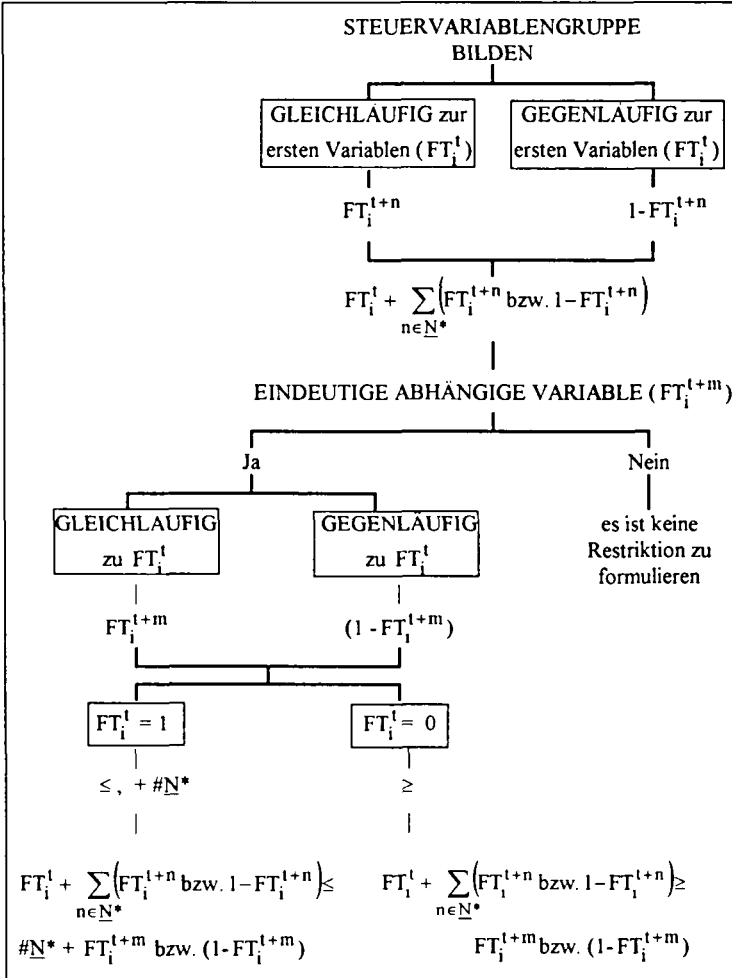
STEUERVARIABLENGRUPPE BILDEN

GLEICHLÄUFIG zur ersten Variablen ($FT_i^t$)

GEGENLÄUFIG zur ersten Variablen ($FT_i^t$)

$FT_i^{t+n}$

$1-FT_i^{t+n}$

$FT_i^t + \sum_{n \in \underline{N}^*} \left( FT_i^{t+n} \text{ bzw. } 1-FT_i^{t+n} \right)$

EINDEUTIGE ABHÄNGIGE VARIABLE ($FT_i^{t+m}$)

Ja

Nein

es ist keine Restriktion zu formulieren

GLEICHLAUFIG zu $FT_i^t$

GEGENLÄUFIG zu $FT_i^t$

$FT_i^{t+m}$

$(1-FT_i^{t+m})$

$FT_i^t = 1$

$FT_i^t = 0$

$\leq$, $+\#\underline{N}^*$

$\geq$

$FT_i^t + \sum_{n \in \underline{N}^*} \left( FT_i^{t+n} \text{ bzw. } 1-FT_i^{t+n} \right) \leq$

$\#\underline{N}^* + FT_i^{t+m}$ bzw. $(1-FT_i^{t+m})$

$FT_i^t + \sum_{n \in \underline{N}^*} \left( FT_i^{t+n} \text{ bzw. } 1-FT_i^{t+n} \right) \geq$

$FT_i^{t+m}$ bzw. $(1-FT_i^{t+m})$